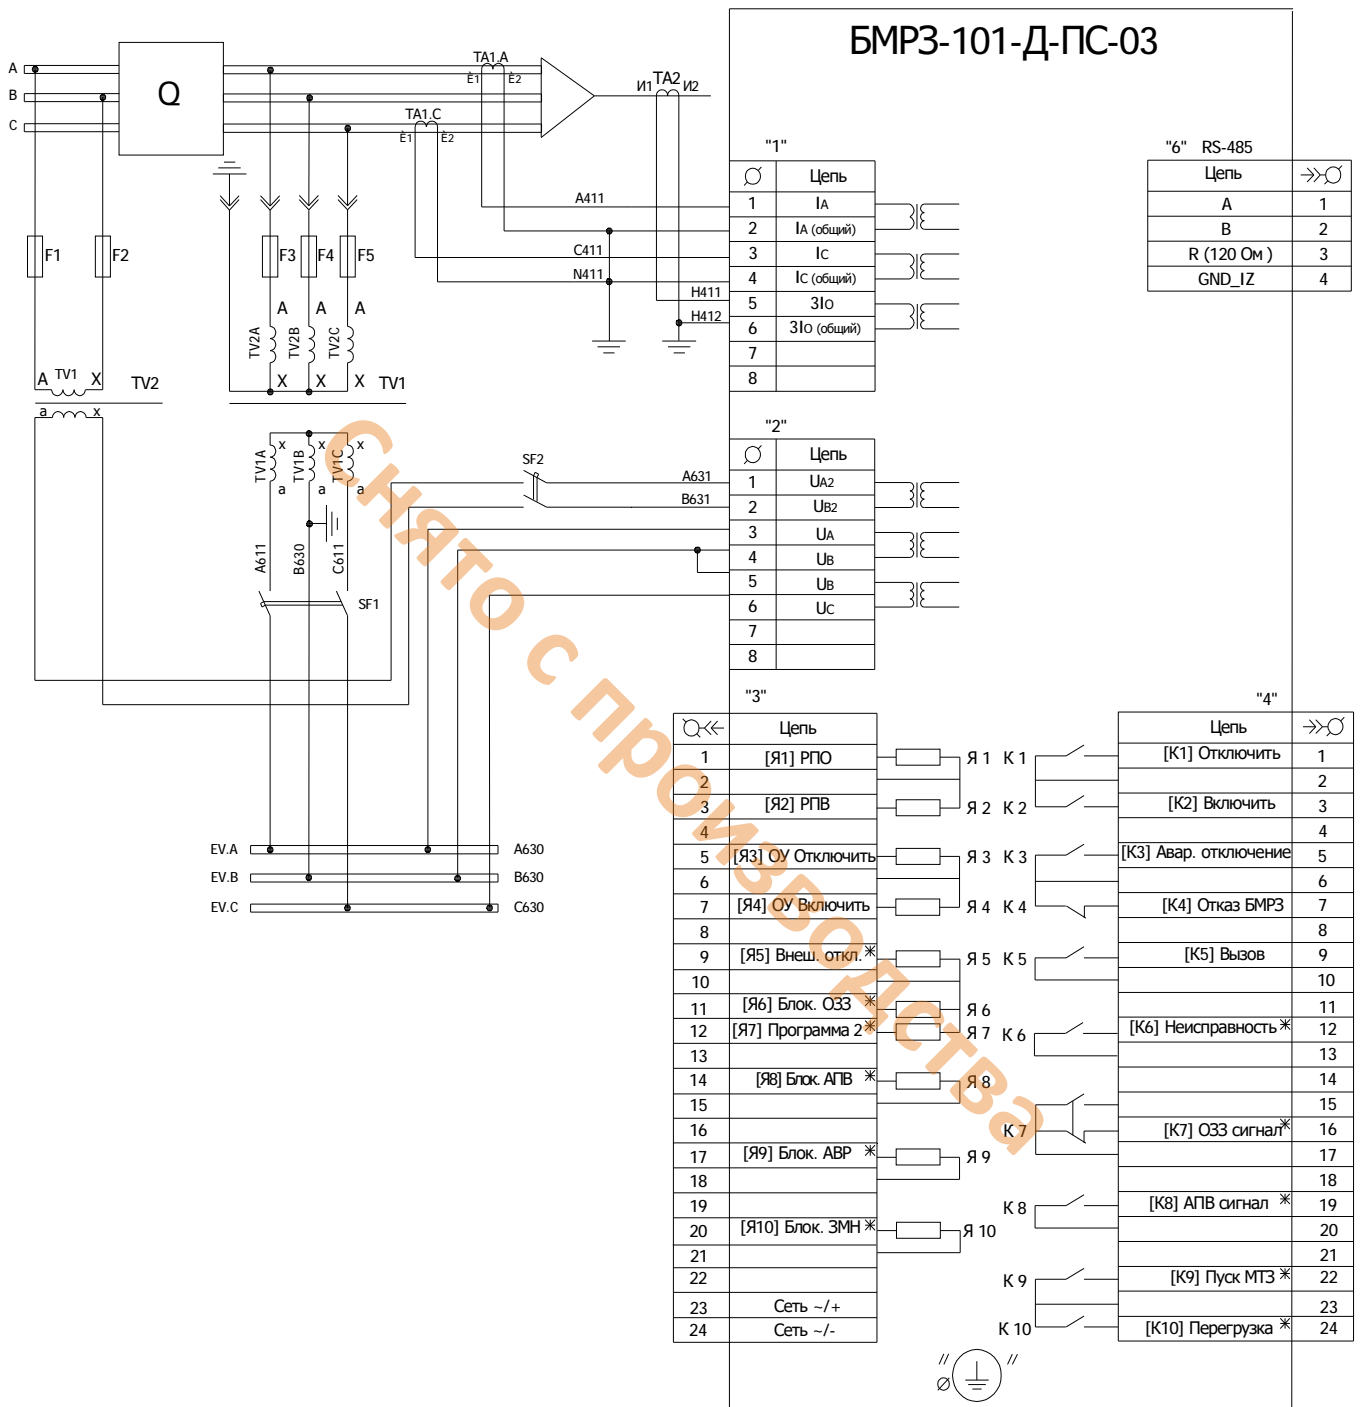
БМРЗ-101-Д-ПС-03

A
B
C
Q
TA1.A
Ė1 Ė2
TA1.C
Ė1 Ė2
И1 TA2 И2
F1 F2 F3 F4 F5
A A A
TV2A TV2B TV2C
A TV1 X
X X X
TV2 TV1
a x
TV1A TV1B TV1C
x x x
a a a
A611 B630 C611
SF1
SF2
A411
C411
N411
H411
H412
A631
B631

"1"

| ∅ | Цепь |
|---|---|
| 1 | IA |
| 2 | IA (общий) |
| 3 | IC |
| 4 | IC (общий) |
| 5 | 3IO |
| 6 | 3IO (общий) |
| 7 | |
| 8 | |

"6" RS-485

| Цепь | |
|---|---|
| A | 1 |
| B | 2 |
| R (120 Ом ) | 3 |
| GND_IZ | 4 |

"2"

| ∅ | Цепь |
|---|---|
| 1 | UA2 |
| 2 | UB2 |
| 3 | UA |
| 4 | UB |
| 5 | UB |
| 6 | UC |
| 7 | |
| 8 | |

"3"

| | Цепь |
|---|---|
| 1 | [Я1] РПО |
| 2 | |
| 3 | [Я2] РПВ |
| 4 | |
| 5 | [Я3] ОУ Отключить |
| 6 | |
| 7 | [Я4] ОУ Включить |
| 8 | |
| 9 | [Я5] Внеш. откл.* |
| 10 | |
| 11 | [Я6] Блок. ОЗЗ * |
| 12 | [Я7] Программа 2 * |
| 13 | |
| 14 | [Я8] Блок. АПВ * |
| 15 | |
| 16 | |
| 17 | [Я9] Блок. АВР * |
| 18 | |
| 19 | |
| 20 | [Я10] Блок. ЗМН * |
| 21 | |
| 22 | |
| 23 | Сеть ~/+ |
| 24 | Сеть ~/- |

Я 1 Я 2 Я 3 Я 4 Я 5 Я 6 Я 7 Я 8 Я 9 Я 10
К 1 К 2 К 3 К 4 К 5 К 6 К 7 К 8 К 9 К 10

"4"

| Цепь | |
|---|---|
| [К1] Отключить | 1 |
| | 2 |
| [К2] Включить | 3 |
| | 4 |
| [К3] Авар. отключение | 5 |
| | 6 |
| [К4] Отказ БМРЗ | 7 |
| | 8 |
| [К5] Вызов | 9 |
| | 10 |
| | 11 |
| [К6] Неисправность* | 12 |
| | 13 |
| | 14 |
| | 15 |
| [К7] ОЗЗ сигнал* | 16 |
| | 17 |
| | 18 |
| [К8] АПВ сигнал * | 19 |
| | 20 |
| | 21 |
| [К9] Пуск МТЗ * | 22 |
| | 23 |
| [К10] Перегрузка * | 24 |

EV.A A630
EV.B B630
EV.C C630

Снято с производства